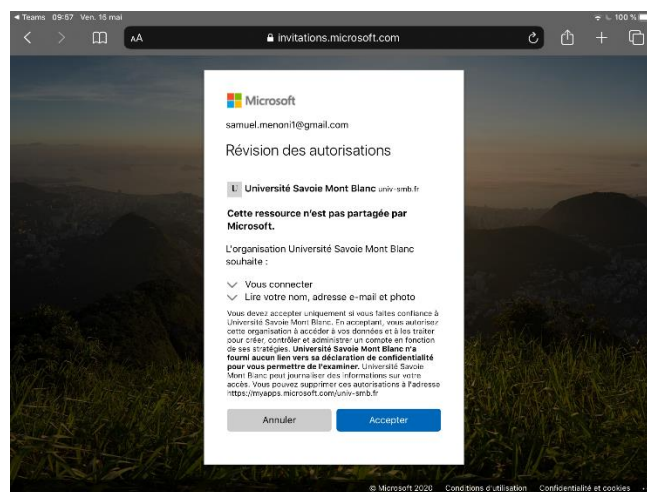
◀ Teams 09:57 Ven. 15 mai
100 %
AA
invitations.microsoft.com

Microsoft
samuel.menoni1@gmail.com
Révision des autorisations

U Université Savoie Mont Blanc univ-smb.fr

Cette ressource n'est pas partagée par Microsoft.

L'organisation Université Savoie Mont Blanc souhaite :

Vous connecter
Lire votre nom, adresse e-mail et photo

Vous devez accepter uniquement si vous faites confiance à Université Savoie Mont Blanc. En acceptant, vous autorisez cette organisation à accéder à vos données et à les traiter pour créer, contrôler et administrer un compte en fonction de ses stratégies. Université Savoie Mont Blanc n'a fourni aucun lien vers sa déclaration de confidentialité pour vous permettre de l'examiner. Université Savoie Mont Blanc peut journaliser des informations sur votre accès. Vous pouvez supprimer ces autorisations à l'adresse https://myapps.microsoft.com/univ-smb.fr

Annuler
Accepter

© Microsoft 2020 Conditions d'utilisation Confidentialité et cookies ···